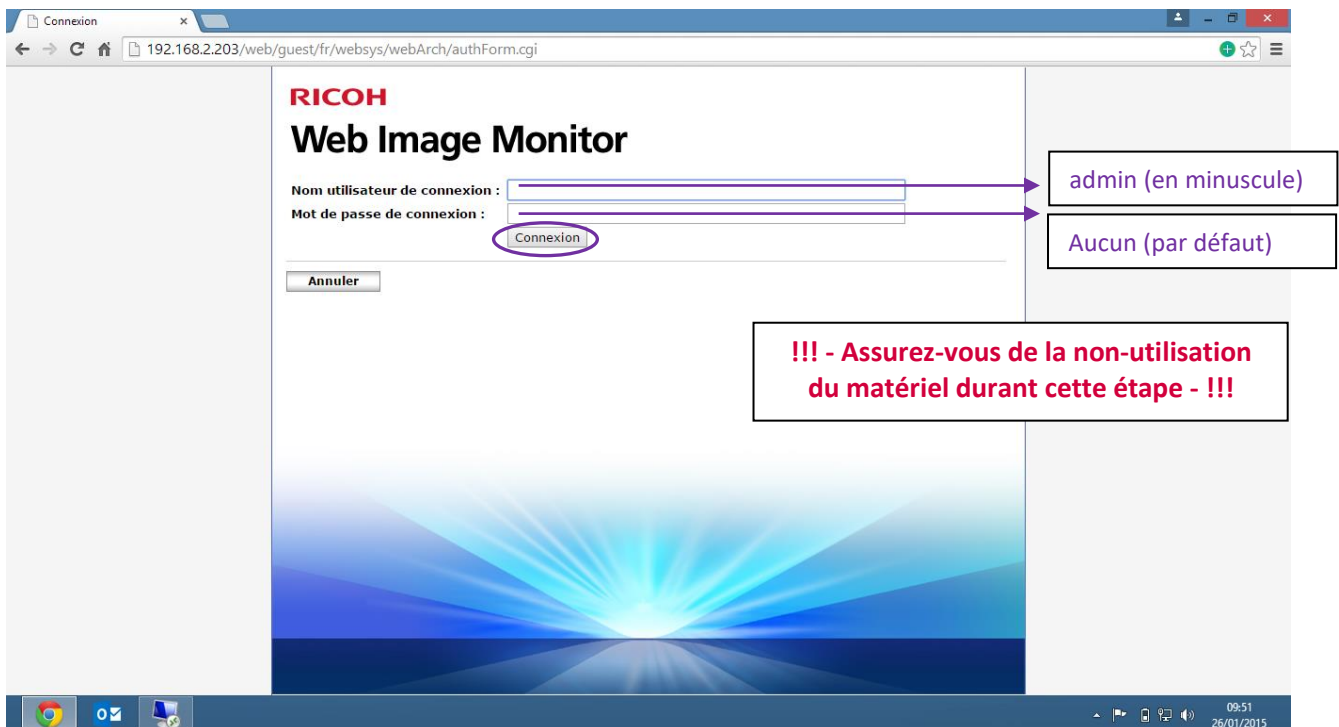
Connexion

192.168.2.203/web/guest/fr/websys/webArch/authForm.cgi

RICOH

Web Image Monitor

Nom utilisateur de connexion :

Mot de passe de connexion :

Connexion

Annuler

admin (en minuscule)

Aucun (par défaut)

!!! - Assurez-vous de la non-utilisation du matériel durant cette étape - !!!

09:51
26/01/2015